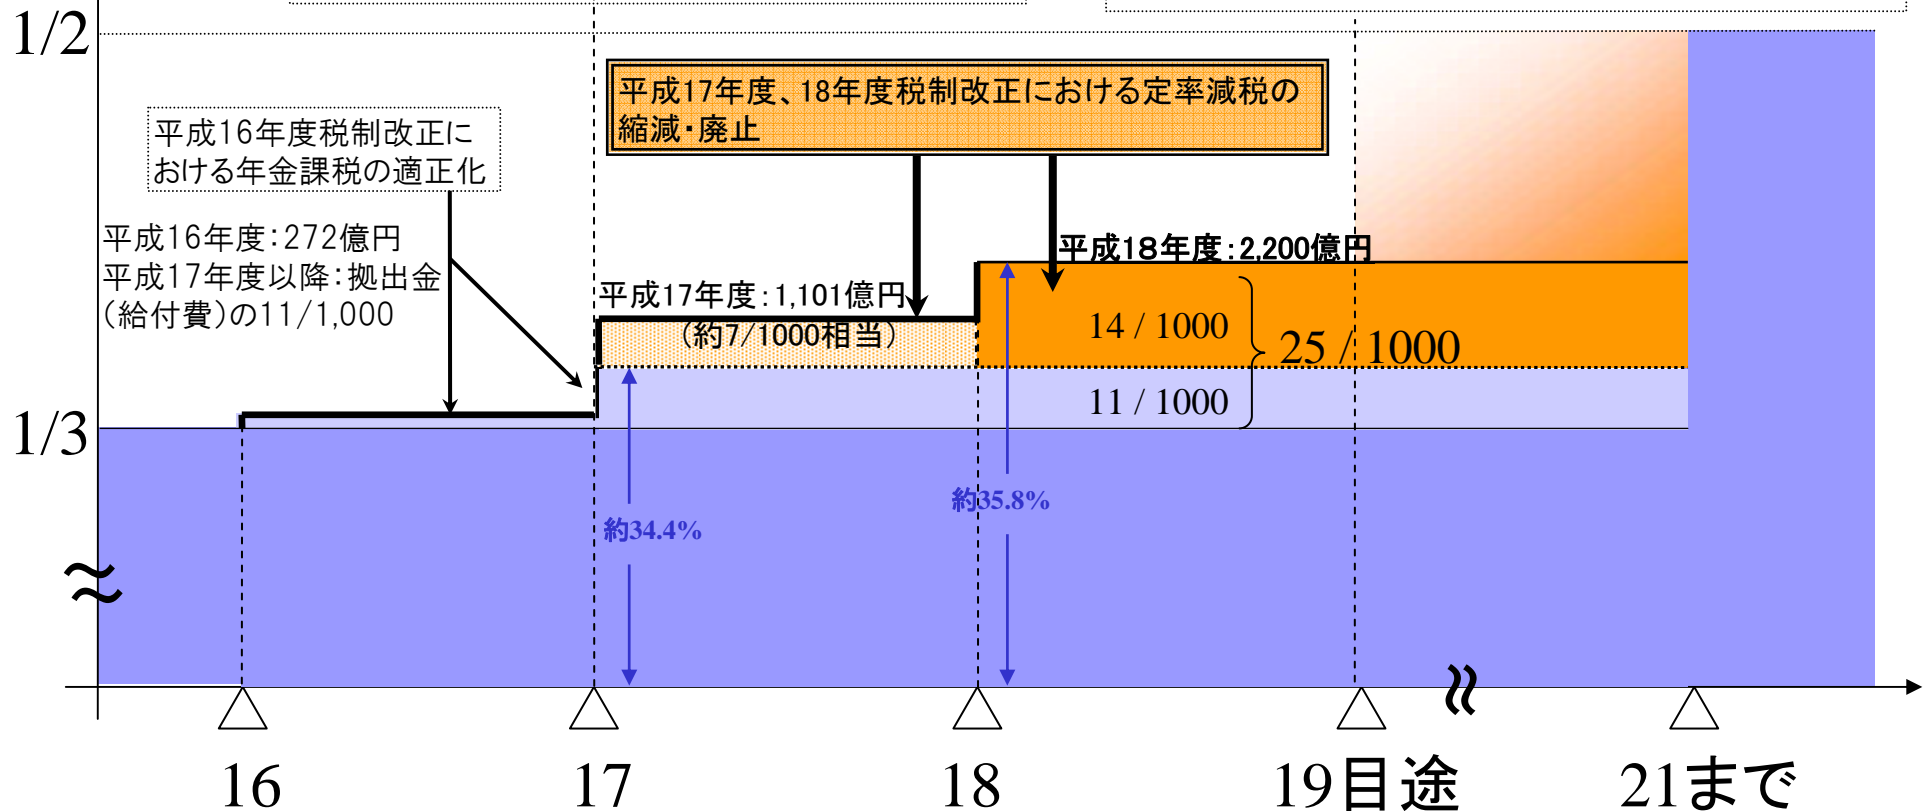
1/2

平成16年度税制改正における年金課税の適正化

平成17年度、18年度税制改正における定率減税の縮減・廃止

平成16年度:272億円
平成17年度以降:拠出金(給付費)の11/1,000

平成17年度:1,101億円
(約7/1000相当)

平成18年度:2,200億円

14 / 1000

25 / 1000

11 / 1000

1/3

約34.4%

約35.8%

≈

≈

16

17

18

19目途

21まで